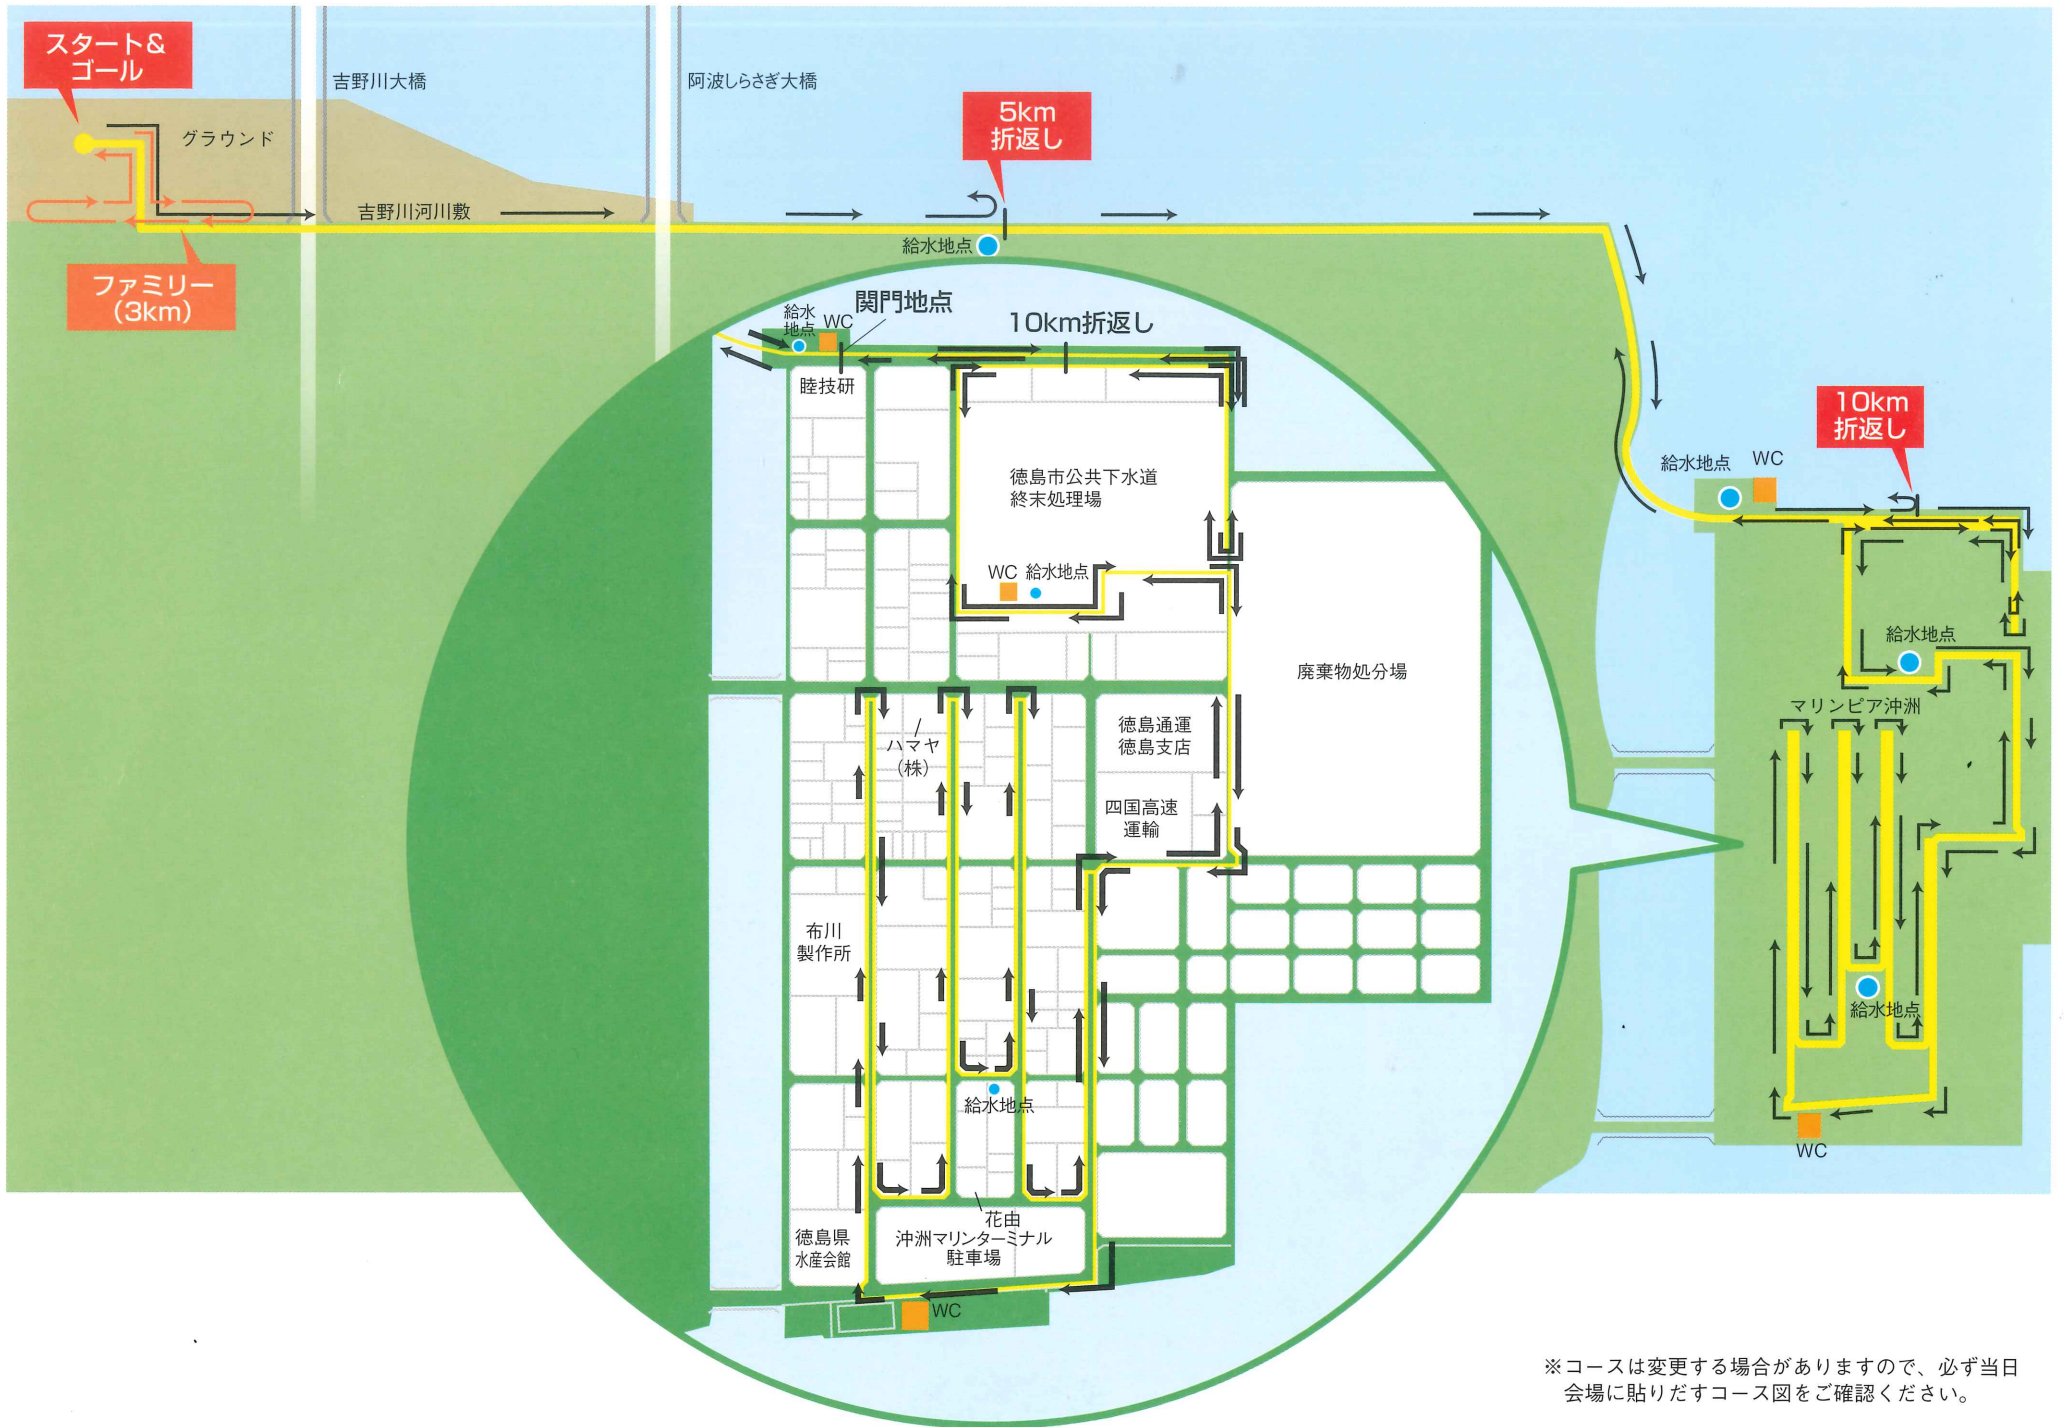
スタート&ゴール

吉野川大橋

阿波しらさぎ大橋

グラウンド

吉野川河川敷

5km折返し

給水地点

ファミリー(3km)

給水地点

関門地点

WC

10km折返し

睦技研

徳島市公共下水道終末処理場

WC 給水地点

廃棄物処分場

ハマヤ(株)

徳島通運徳島支店

四国高速運輸

布川製作所

給水地点

花由

徳島県水産会館

沖洲マリンターミナル駐車場

WC

給水地点 WC

10km折返し

給水地点

マリンピア沖洲

給水地点

WC

※コースは変更する場合がありますので、必ず当日会場に貼りだすコース図をご確認ください。